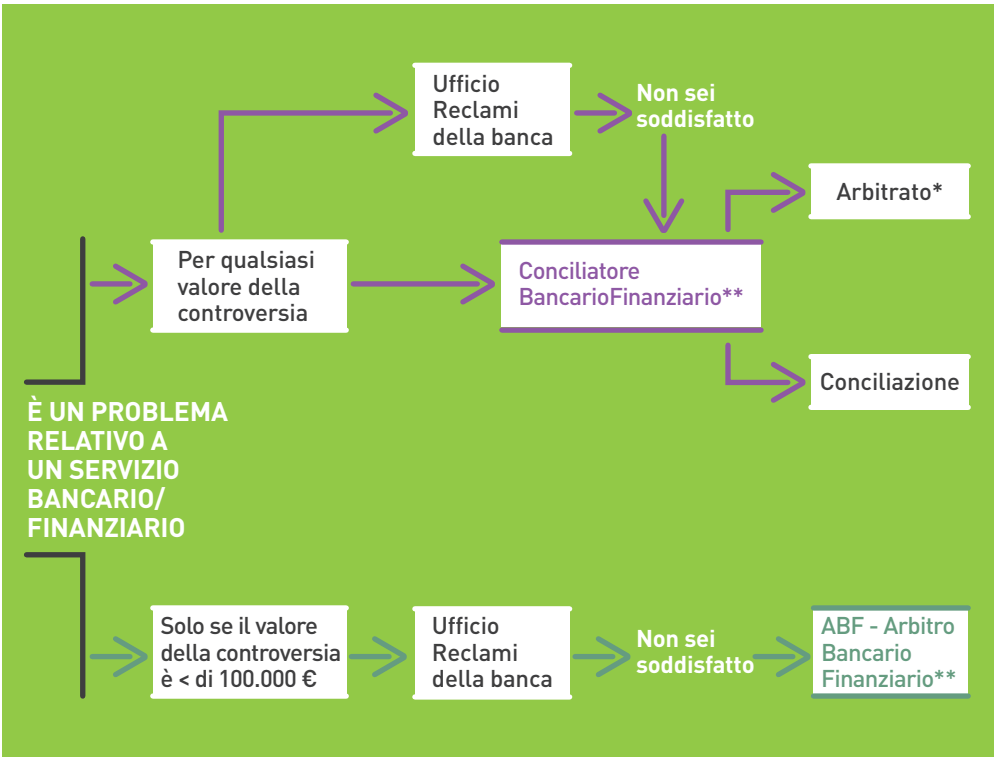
Ufficio Reclami della banca

Non sei soddisfatto

Arbitrato*

Per qualsiasi valore della controversia

Conciliatore BancarioFinanziario**

Conciliazione

È UN PROBLEMA RELATIVO A UN SERVIZIO BANCARIO/ FINANZIARIO

Solo se il valore della controversia è < di 100.000 €

Ufficio Reclami della banca

Non sei soddisfatto

ABF - Arbitro Bancario Finanziario**